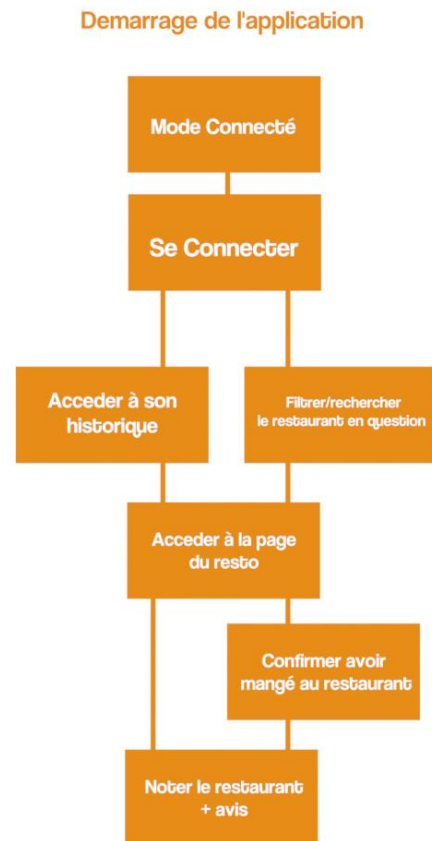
Demarrage de l'application

Mode Connecté

Se Connecter

Acceder à son historique

Filtrer/rechercher le restaurant en question

Acceder à la page du resto

Confirmer avoir mangé au restaurant

Noter le restaurant + avis